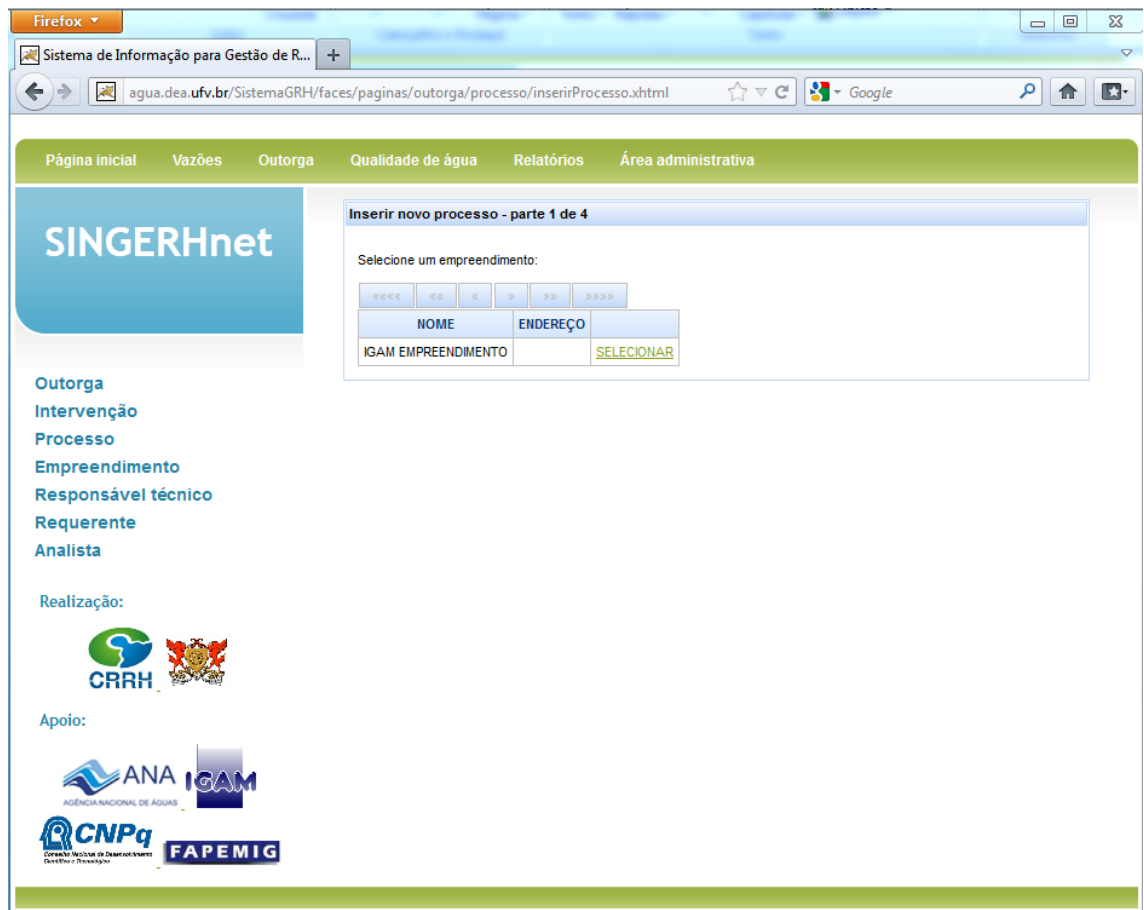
Firefox

Sistema de Informação para Gestão de R...

agua.dea.ufv.br/SistemaGRH/faces/paginas/outorga/processo/inserirProcesso.xhtml

Google

Página inicial Vazões Outorga Qualidade de água Relatórios Área administrativa

SINGERHnet

Inserir novo processo - parte 1 de 4

Selecione um empreendimento:

«««« «« « » »» »»»»

| NOME | ENDEREÇO | |
|---|---|---|
| IGAM EMPREENDIMENTO | | SELECIONAR |

Outorga
Intervenção
Processo
Empreendimento
Responsável técnico
Requerente
Analista

Realização:

CRRH

Apoio:

ANA
AGÊNCIA NACIONAL DE ÁGUAS

IGAM

CNPq
Conselho Nacional de Desenvolvimento Científico e Tecnológico

FAPEMIG